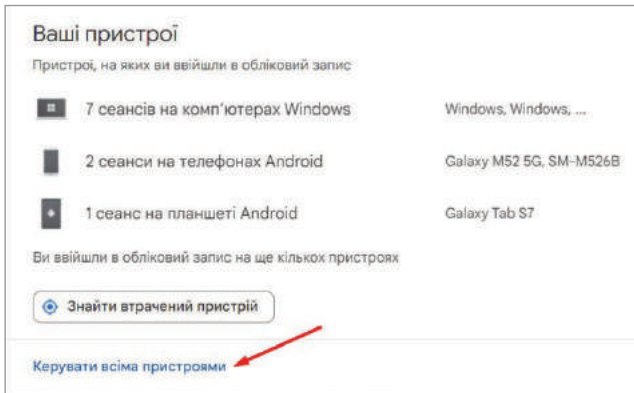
Ваші пристрої

Пристрої, на яких ви ввійшли в обліковий запис

| | |
|---|---|
| 7 сеансів на комп'ютерах Windows | Windows, Windows, ... |
| 2 сеанси на телефонах Android | Galaxy M52 5G, SM-M526B |
| 1 сеанс на планшеті Android | Galaxy Tab S7 |

Ви ввійшли в обліковий запис на ще кількох пристроях

Знайти втрачений пристрій

Керувати всіма пристроями